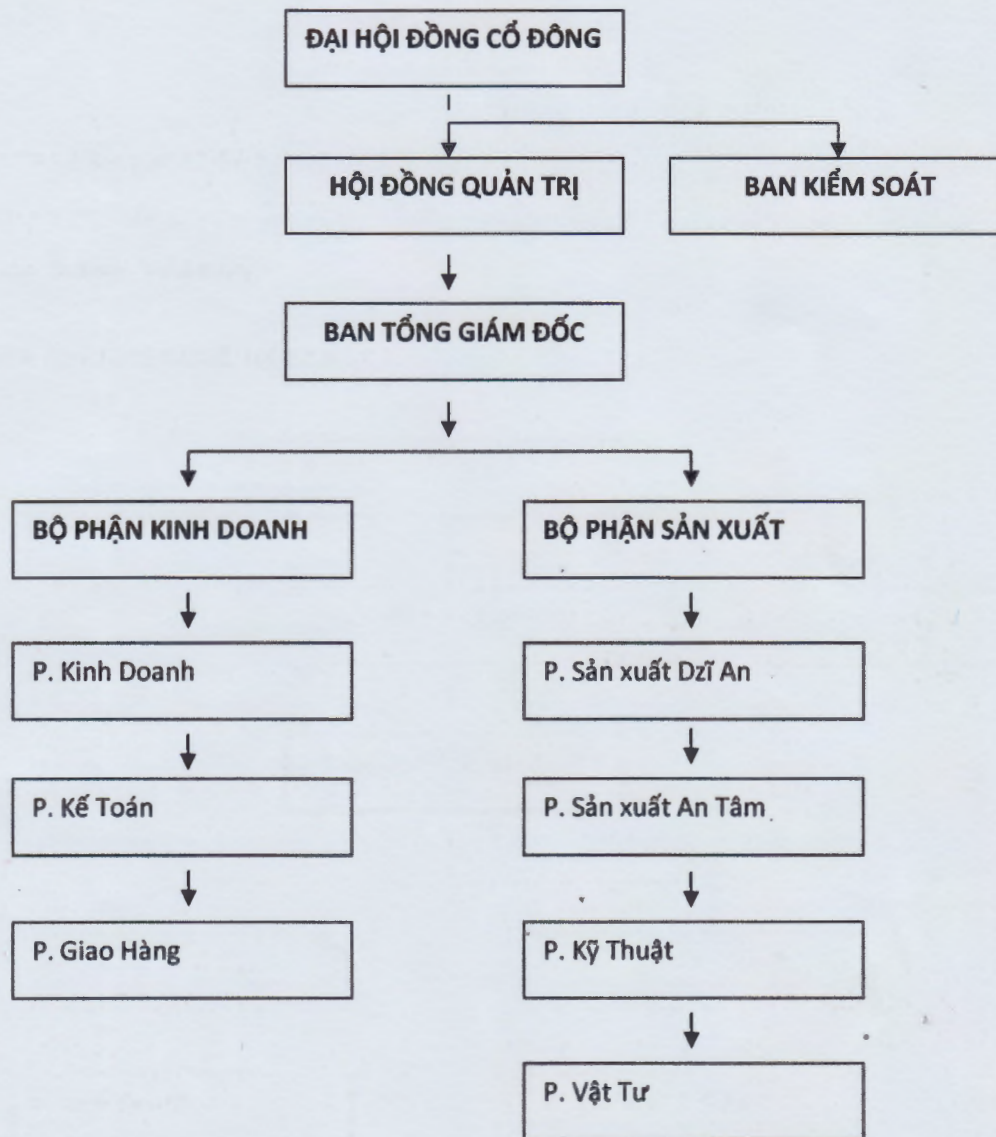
ĐẠI HỘI ĐỒNG CỔ ĐÔNG

HỘI ĐỒNG QUẢN TRỊ

BAN KIỂM SOÁT

BAN TỔNG GIÁM ĐỐC

BỘ PHẬN KINH DOANH

P. Kinh Doanh

P. Kế Toán

P. Giao Hàng

BỘ PHẬN SẢN XUẤT

P. Sản xuất Dzĩ An

P. Sản xuất An Tâm

P. Kỹ Thuật

P. Vật Tư